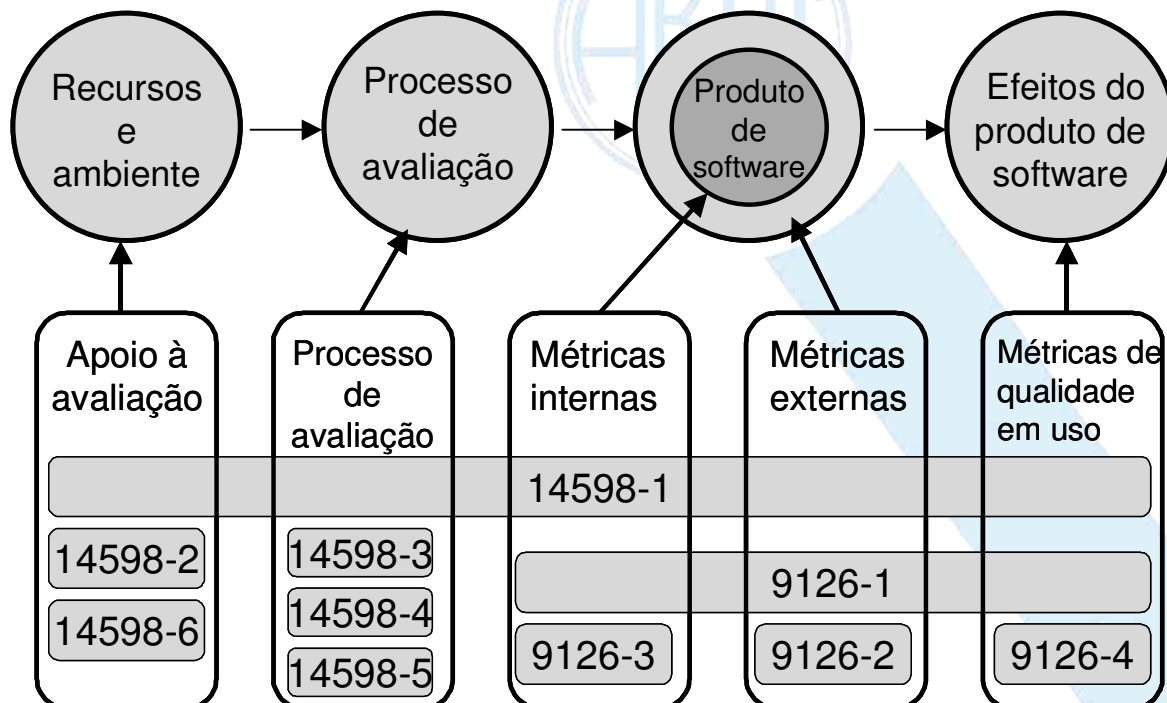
Recursos e ambiente

Processo de avaliação

Produto de software

Efeitos do produto de software

Apoio à avaliação

Processo de avaliação

Métricas internas

Métricas externas

Métricas de qualidade em uso

14598-1

14598-2

14598-6

14598-3

14598-4

14598-5

9126-1

9126-3

9126-2

9126-4